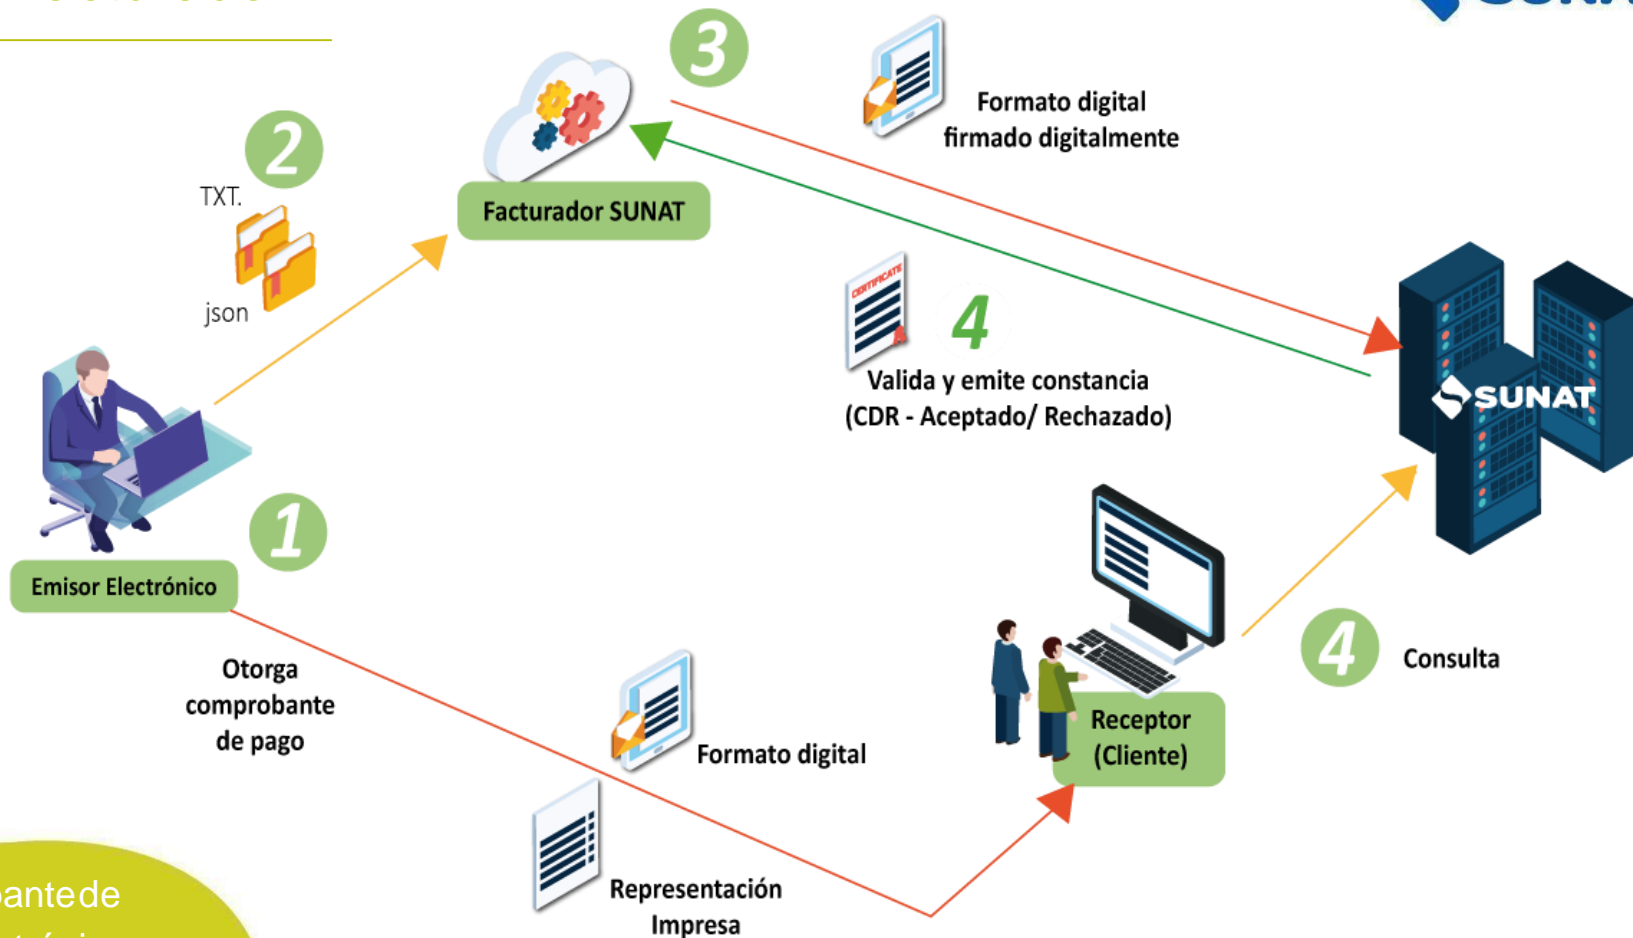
3

Formato digital firmado digitalmente

2

TXT.

json

Facturador SUNAT

CERTIFICATE

4

Valida y emite constancia (CDR - Aceptado/ Rechazado)

SUNAT

1

Emisor Electrónico

Otorga comprobante de pago

Formato digital

Representación Impresa

Receptor (Cliente)

4

Consulta

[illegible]ante de
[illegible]